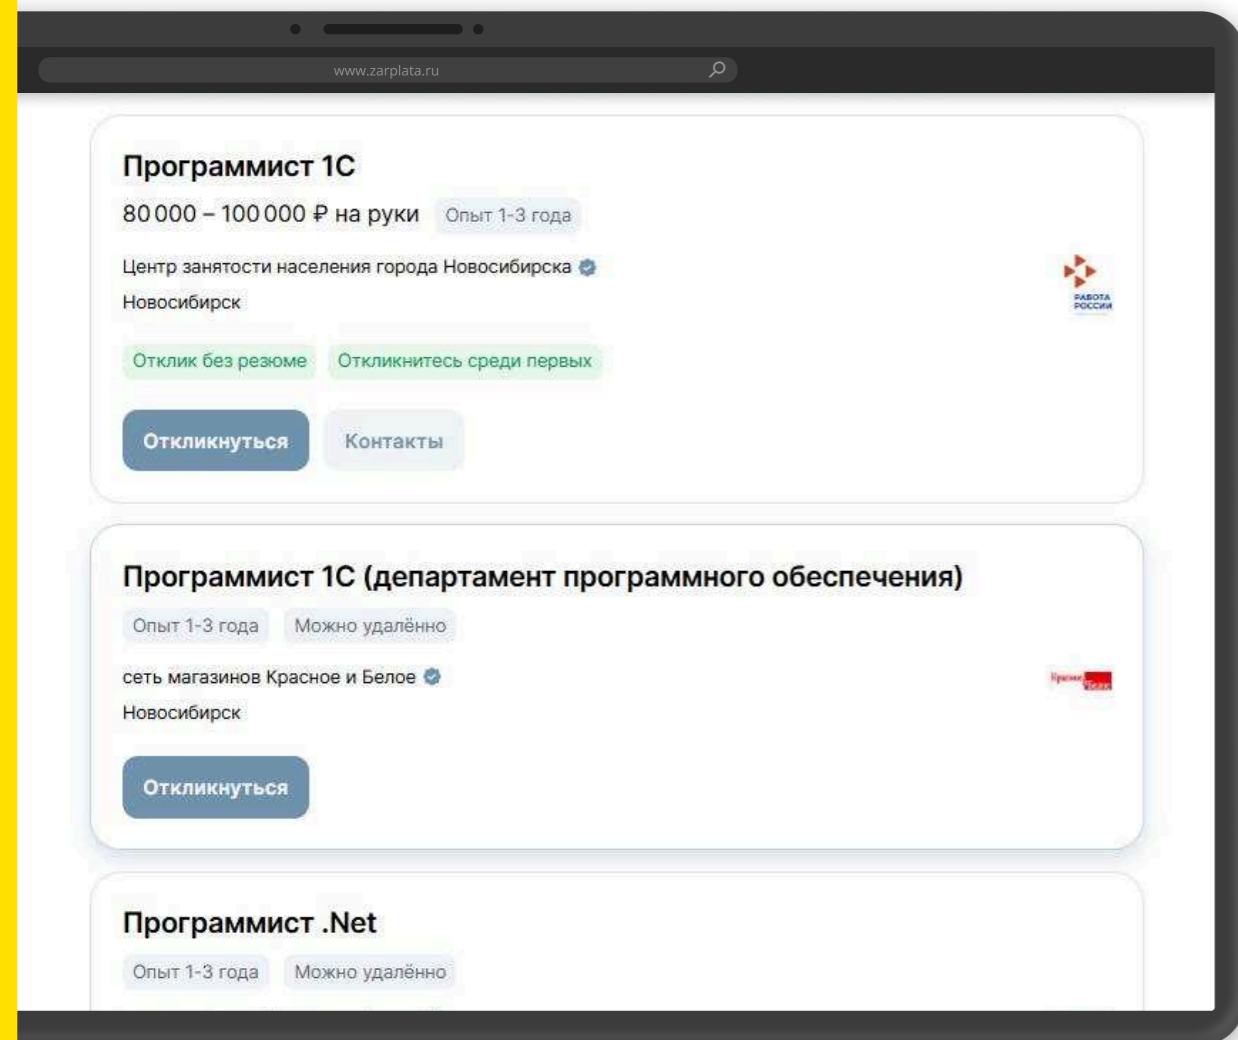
www.zarplata.ru

Программист 1С

80 000 – 100 000 ₽ на руки Опыт 1-3 года

Центр занятости населения города Новосибирска

Новосибирск

РАБОТА РОССИИ

Отклик без резюме Откликнитесь среди первых

Откликнуться Контакты

Программист 1С (департамент программного обеспечения)

Опыт 1-3 года Можно удалённо

сеть магазинов Красное и Белое

Новосибирск

Красное Белое

Откликнуться

Программист .Net

Опыт 1-3 года Можно удалённо